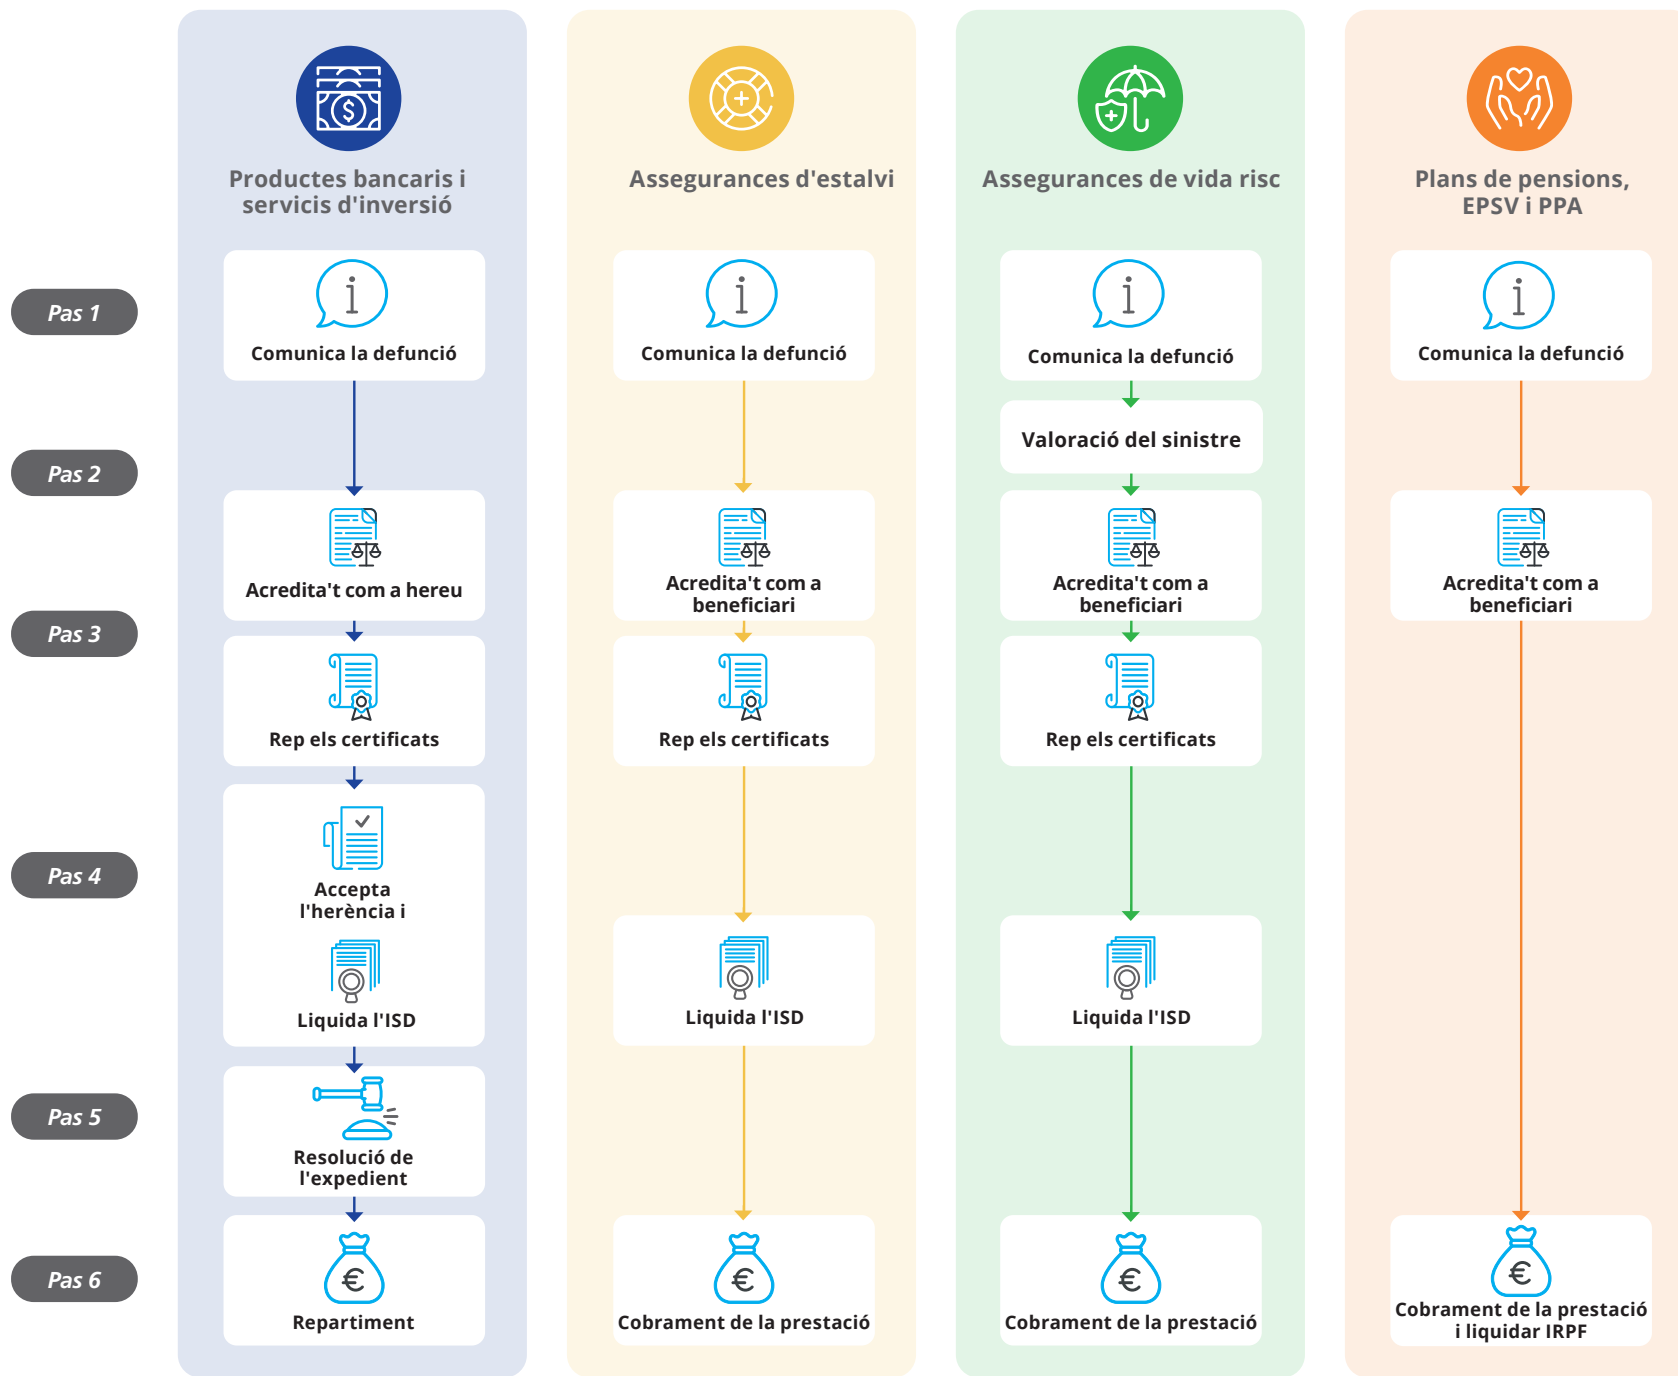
Pas 1
Pas 2
Pas 3
Pas 4
Pas 5
Pas 6

Productes bancaris i servicis d'inversió

Comunica la defunció

Acredita't com a hereu

Rep els certificats

Accepta l'herència i

Liquida l'ISD

Resolució de l'expedient

Repartiment

Assegurances d'estalvi

Comunica la defunció

Acredita't com a beneficiari

Rep els certificats

Liquida l'ISD

Cobrament de la prestació

Assegurances de vida risc

Comunica la defunció

Valoració del sinistre

Acredita't com a beneficiari

Rep els certificats

Liquida l'ISD

Cobrament de la prestació

Plans de pensions, EPSV i PPA

Comunica la defunció

Acredita't com a beneficiari

Cobrament de la prestació i liquidar IRPF